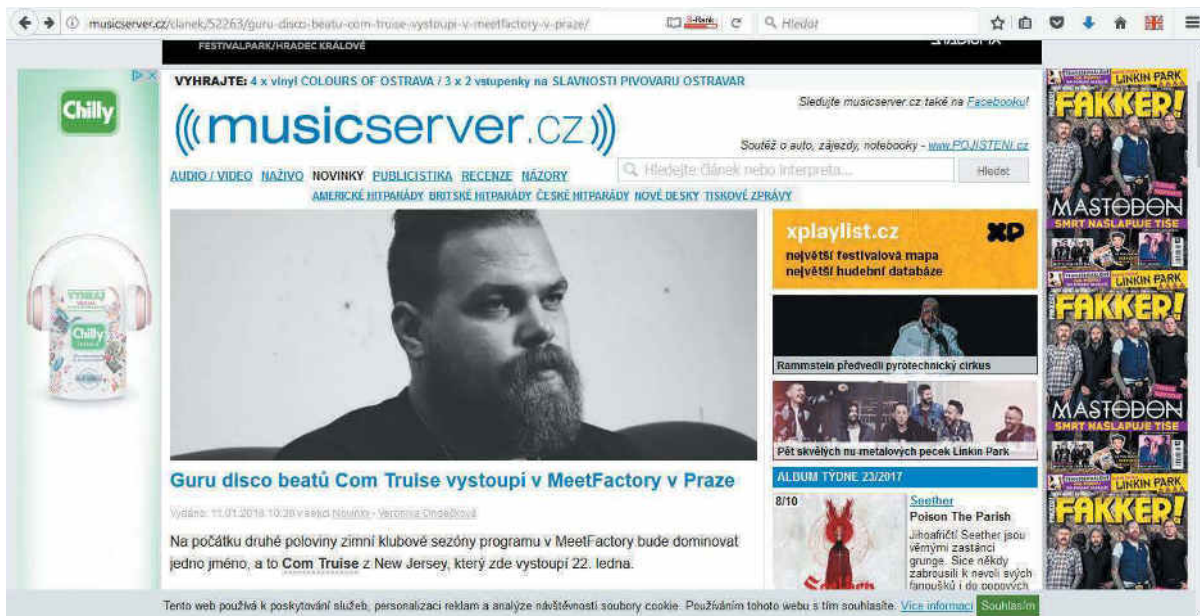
musicserver.cz/clanek/52263/guru-disco-beatu-com-truise-vystoupi-v-meetfactory-v-praze/

Hledat

FESTIVALPARK/HRADEC KRÁLOVÉ

Chilly

VYHRAJTE: 4 x vinyl COLOURS OF OSTRAVA / 3 x 2 vstupenky na SLAVNOSTI PIVOVARU OSTRAVAR

Sledujte musicserver.cz také na Facebooku!

((musicserver.cz))

Soutěž o auto, zájezdy, notebooky - www.POJISTENI.cz

AUDIO / VIDEO NAŽIVO NOVINKY PUBLICISTIKA RECENZE NÁZORY

Hledejte článek nebo interpreta...

Hledat

AMERICKÉ HITPARÁDY BRITSKÉ HITPARÁDY ČESKÉ HITPARÁDY NOVÉ DESKY TISKOVÉ ZPRÁVY

xplaylist.cz
největší festivalová mapa
největší hudební databáze

Rammstein předvedli pyrotechnický cirkus

Pět skvělých nu-metalových pecek Linkin Park

ALBUM TÝDNE 23/2017

8/10

Seether
Poison The Parish
Jihoafričtí Seether jsou věrnými zastánci grunge. Sice někdy zabrousili k nevoli svých fanoušků i do popových

Guru disco beatů Com Truise vystoupí v MeetFactory v Praze

Vydáno: 11.01.2018 10:30 v sekci Novinky - Veronika Ondečková

Na počátku druhé poloviny zimní klubové sezóny programu v MeetFactory bude dominovat jedno jméno, a to Com Truise z New Jersey, který zde vystoupí 22. ledna.

LINKIN PARK
FAKKER!
MASTODON
SMRT NASLAPUJE TIŠE
LINKIN PARK
FAKKER!
MASTODON
SMRT NASLAPUJE TIŠE
LINKIN PARK
FAKKER!

Tento web používá k poskytování služeb, personalizaci reklam a analýze návštěvnosti soubory cookie. Používáním tohoto webu s tím souhlasíte. Více informací Souhlasím